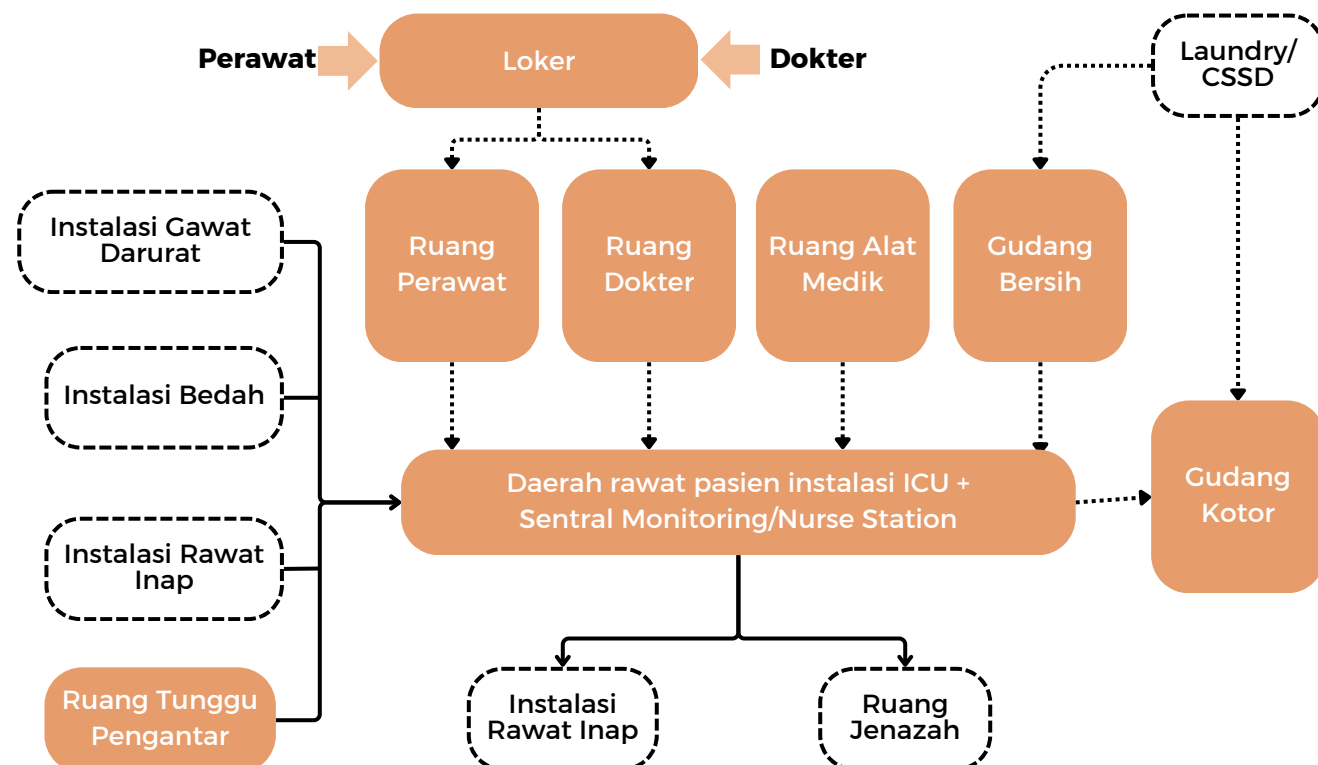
Perawat

Loker

Dokter

Laundry/ CSSD

Instalasi Gawat Darurat

Ruang Perawat

Ruang Dokter

Ruang Alat Medik

Gudang Bersih

Instalasi Bedah

Gudang Kotor

Daerah rawat pasien instalasi ICU + Sentral Monitoring/Nurse Station

Instalasi Rawat Inap

Ruang Tunggu Pengantar

Instalasi Rawat Inap

Ruang Jenazah